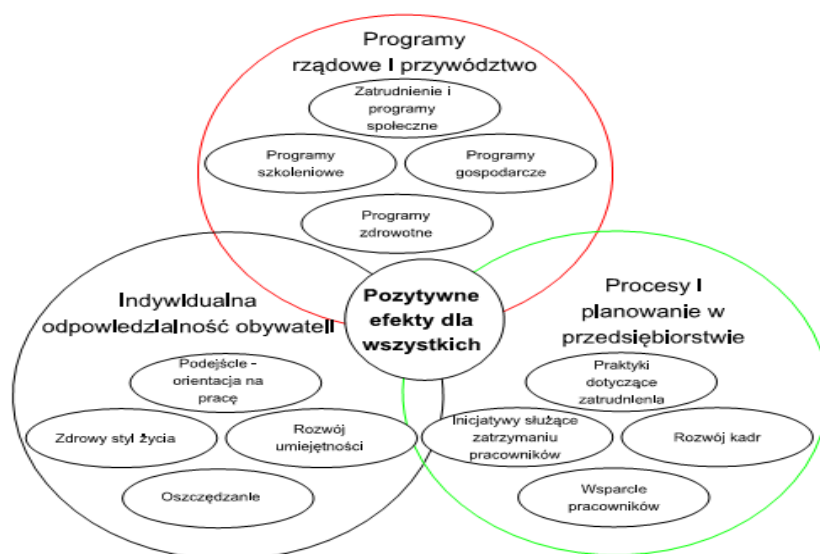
Programy rządowe I przywództwo

Zatrudnienie i programy społeczne

Programy szkoleniowe

Programy gospodarcze

Programy zdrowotne

Pozytywne efekty dla wszystkich

Indywidualna odpowiedzialność obywateli

Podejście - orientacja na pracę

Zdrowy styl życia

Rozwój umiejętności

Oszczędzanie

Procesy I planowanie w przedsiębiorstwie

Praktyki dotyczące zatrudnienia

Inicjatywy służące zatrzymaniu pracowników

Rozwój kadr

Wsparcie pracowników